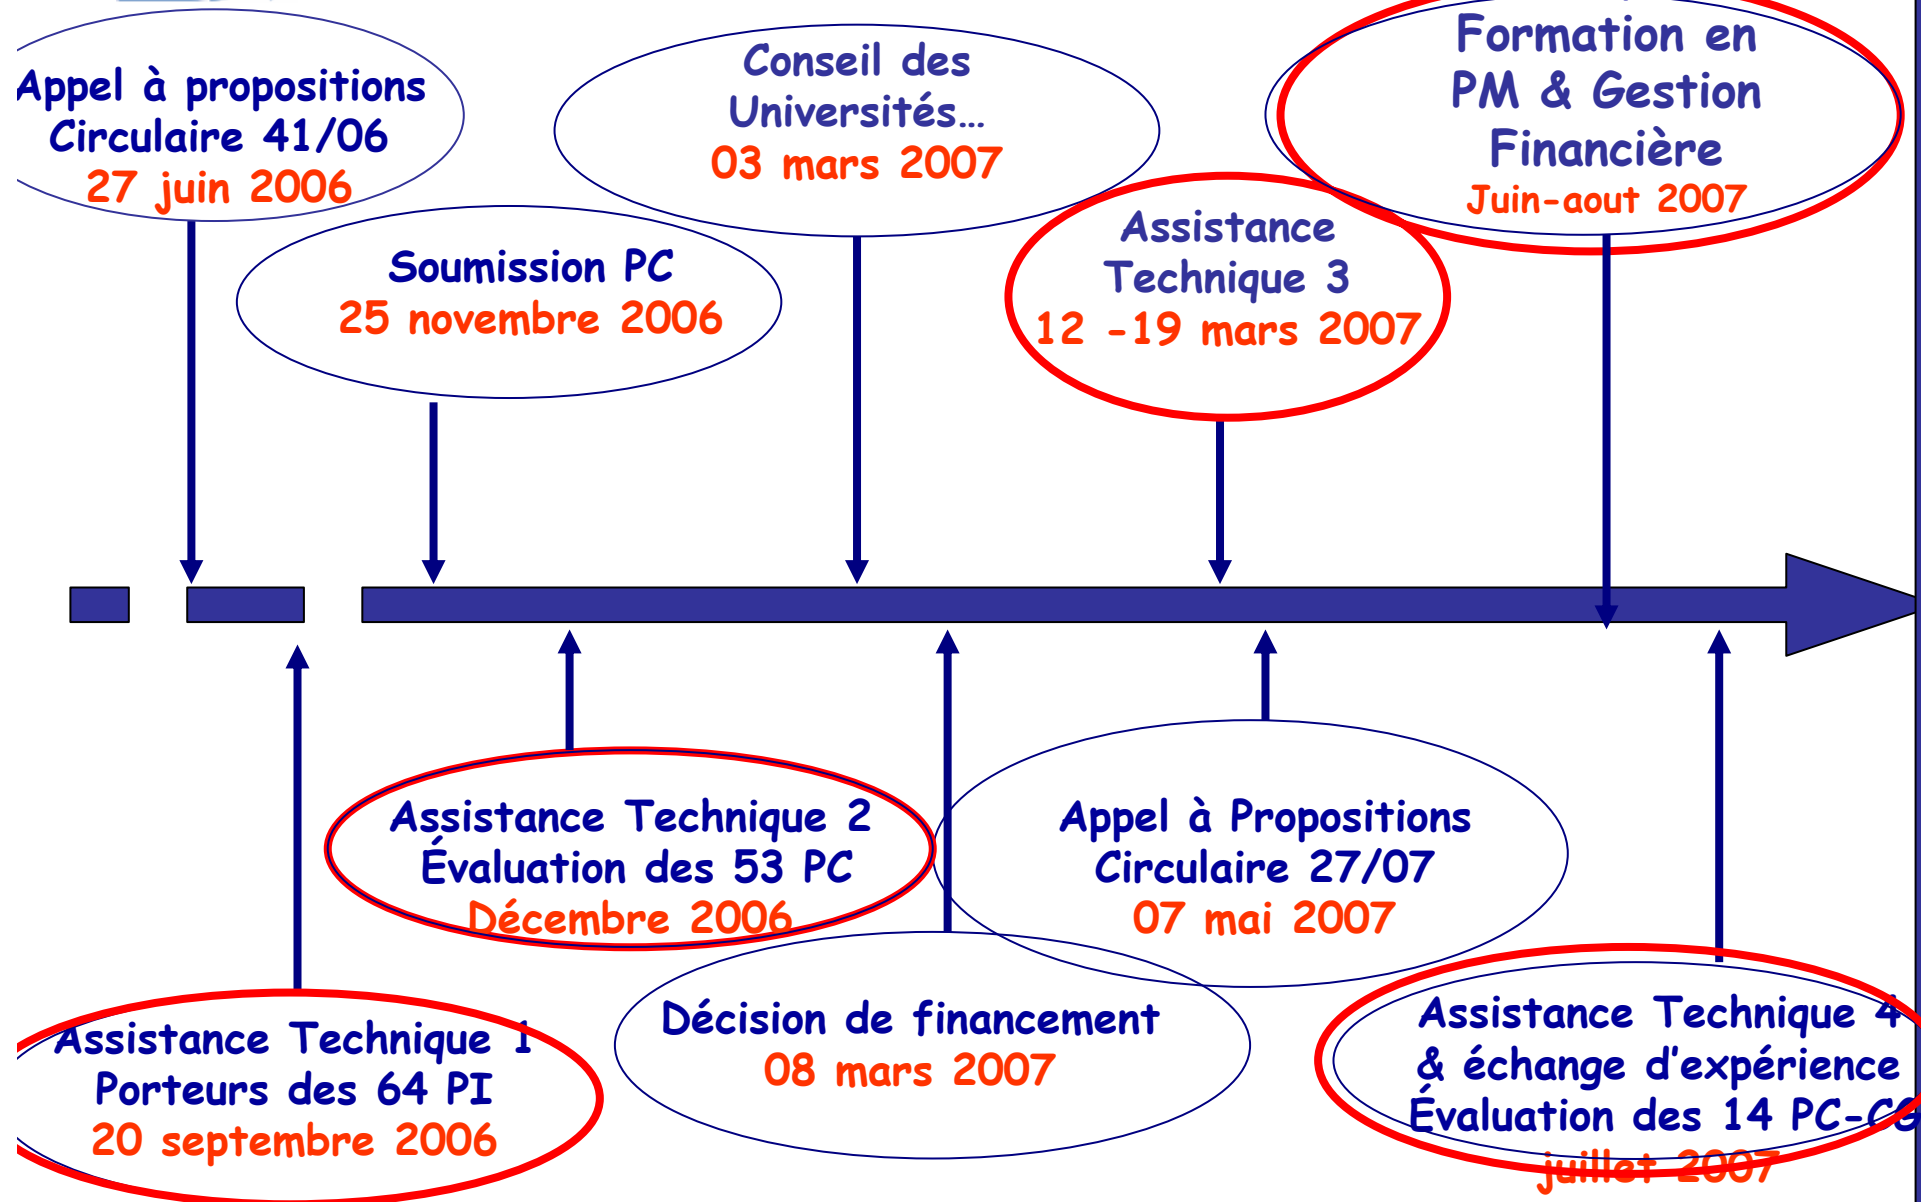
Appel à propositions
Circulaire 41/06
27 juin 2006

Soumission PC
25 novembre 2006

Conseil des Universités…
03 mars 2007

Assistance Technique 3
12 -19 mars 2007

Formation en PM & Gestion Financière
Juin-aout 2007

Assistance Technique 1
Porteurs des 64 PI
20 septembre 2006

Assistance Technique 2
Évaluation des 53 PC
Décembre 2006

Décision de financement
08 mars 2007

Appel à Propositions
Circulaire 27/07
07 mai 2007

Assistance Technique 4
& échange d'expérience
Évaluation des 14 PC-C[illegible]
juillet 2007